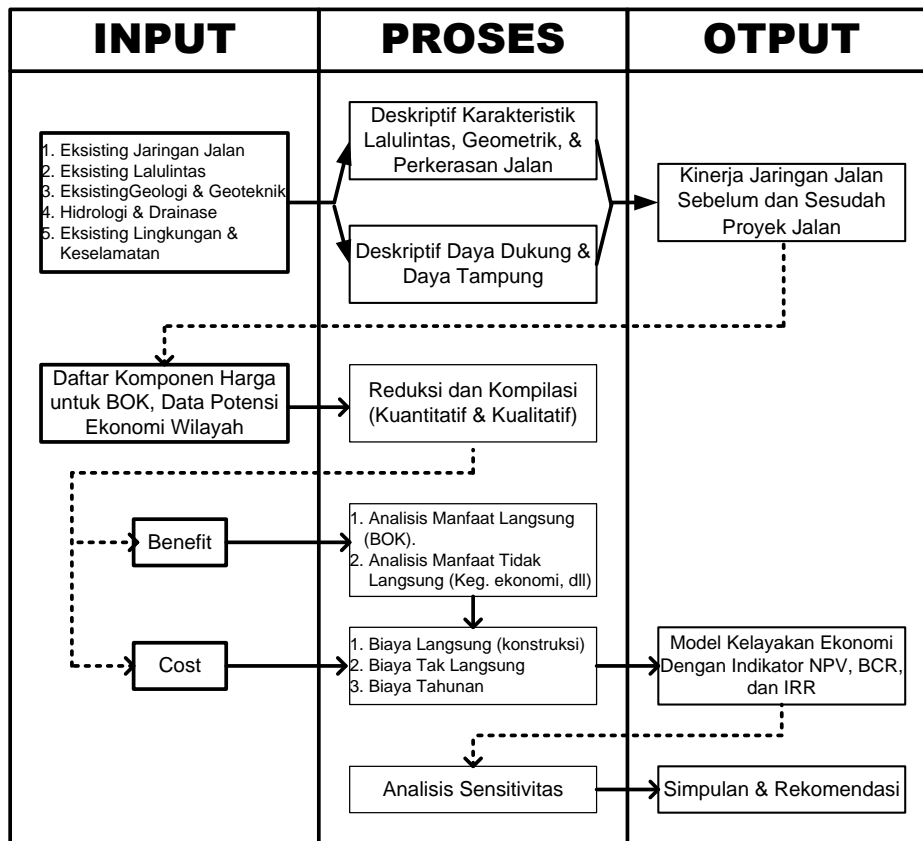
INPUT

PROSES

OTPUT

1. Eksisting Jaringan Jalan
2. Eksisting Lalulintas
3. EksistingGeologi & Geoteknik
4. Hidrologi & Drainase
5. Eksisting Lingkungan & Keselamatan

Deskriptif Karakteristik Lalulintas, Geometrik, & Perkerasan Jalan

Deskriptif Daya Dukung & Daya Tampung

Kinerja Jaringan Jalan Sebelum dan Sesudah Proyek Jalan

Daftar Komponen Harga untuk BOK, Data Potensi Ekonomi Wilayah

Reduksi dan Kompilasi (Kuantitatif & Kualitatif)

Benefit

1. Analisis Manfaat Langsung (BOK).
2. Analisis Manfaat Tidak Langsung (Keg. ekonomi, dll)

Cost

1. Biaya Langsung (konstruksi)
2. Biaya Tak Langsung
3. Biaya Tahunan

Model Kelayakan Ekonomi Dengan Indikator NPV, BCR, dan IRR

Analisis Sensitivitas

Simpulan & Rekomendasi